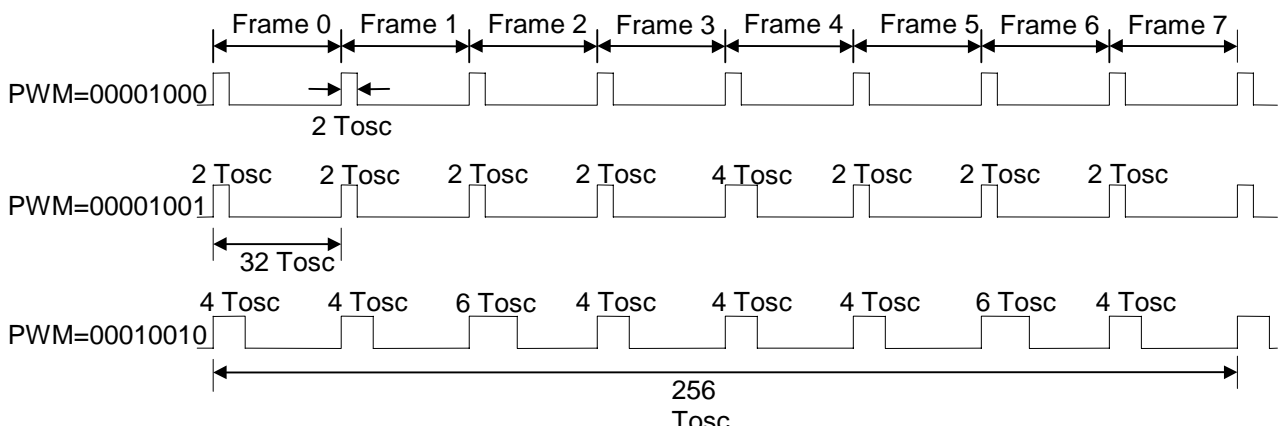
Frame 0 Frame 1 Frame 2 Frame 3 Frame 4 Frame 5 Frame 6 Frame 7

PWM=00001000

2 Tosc

2 Tosc 2 Tosc 2 Tosc 2 Tosc 4 Tosc 2 Tosc 2 Tosc 2 Tosc

PWM=00001001

32 Tosc

4 Tosc 4 Tosc 6 Tosc 4 Tosc 4 Tosc 4 Tosc 6 Tosc 4 Tosc

PWM=00010010

256 Tosc